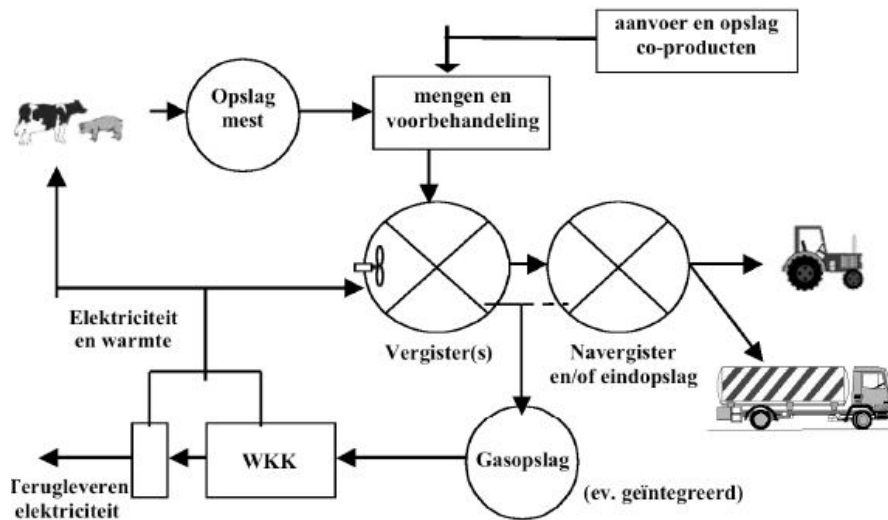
aanvoer en opslag co-producten

Opslag mest

mengen en voorbehandeling

Elektriciteit en warmte

Vergister(s)

Navergister en/of eindopslag

WKK

Gasopslag

(ev. geïntegreerd)

Terugleveren elektriciteit